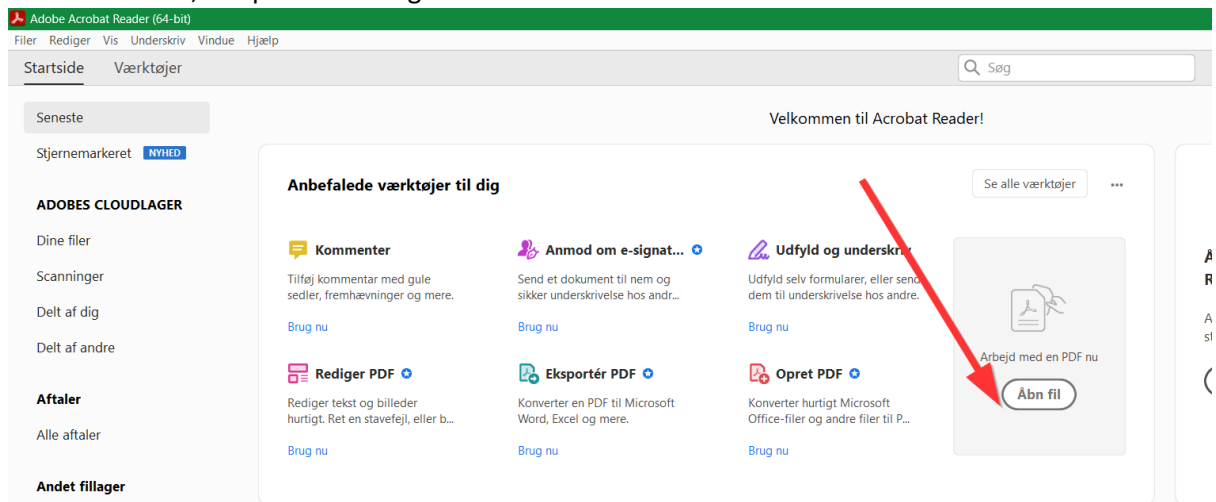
Adobe Acrobat Reader (64-bit)

Filer Rediger Vis Underskriv Vindue Hjælp

Startside Værktøjer

Søg

Seneste

Stjernemarkeret NYHED

ADOBES CLOUDLAGER

Dine filer

Scanninger

Delt af dig

Delt af andre

Aftaler

Alle aftaler

Andet fillager

Velkommen til Acrobat Reader!

Anbefalede værktøjer til dig

Se alle værktøjer

Kommenter

Tilføj kommentar med gule sedler, fremhævninger og mere.

Brug nu

Anmod om e-signat...

Send et dokument til nem og sikker underskrivelse hos andr...

Brug nu

Udfyld og underskriv

Udfyld selv formularer, eller send dem til underskrivelse hos andre.

Brug nu

Arbejd med en PDF nu

Åbn fil

Rediger PDF

Rediger tekst og billeder hurtigt. Ret en stavefejl, eller b...

Brug nu

Eksportér PDF

Konverter en PDF til Microsoft Word, Excel og mere.

Brug nu

Opret PDF

Konverter hurtigt Microsoft Office-filer og andre filer til P...

Brug nu